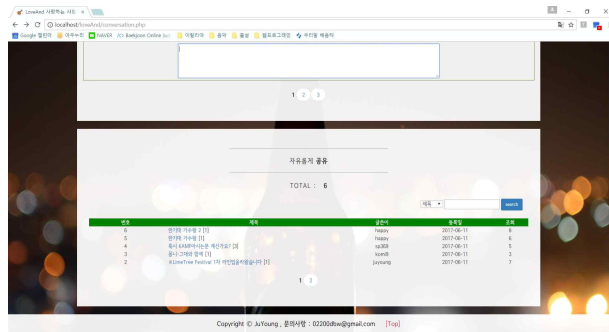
LoveAnd 사랑하는 사이 ×

localhost/loveAnd/conversation.php

Google 캘린더 야후누리 NAVER /c/- Baekjoon Online Jud 이헐리아 음악 졸업 웹프로그래밍 우리말 배움터

1 2 3

자유롭게 공유

TOTAL : 6

제목 ▾ search

| 번호 | 제목 | 글쓴이 | 등록일 | 조회 |
|---|---|---|---|---|
| 6 | 윈터의 가수명 2 [1] | happy | 2017-06-11 | 8 |
| 5 | 윈터의 가수명 [1] | happy | 2017-06-11 | 6 |
| 4 | 혹시 EXO어시는분 계신가요? [3] | sy368 | 2017-06-11 | 5 |
| 3 | 옹녀그램에 함께 [1] | icon® | 2017-06-11 | 3 |
| 2 | #LimeTree Festival 1차 라인업공개했습니다 [1] | juyoung | 2017-06-11 | 7 |

1 2

Copyright © JuYoung , 문의사항 : 02200dbw@gmail.com [Top]